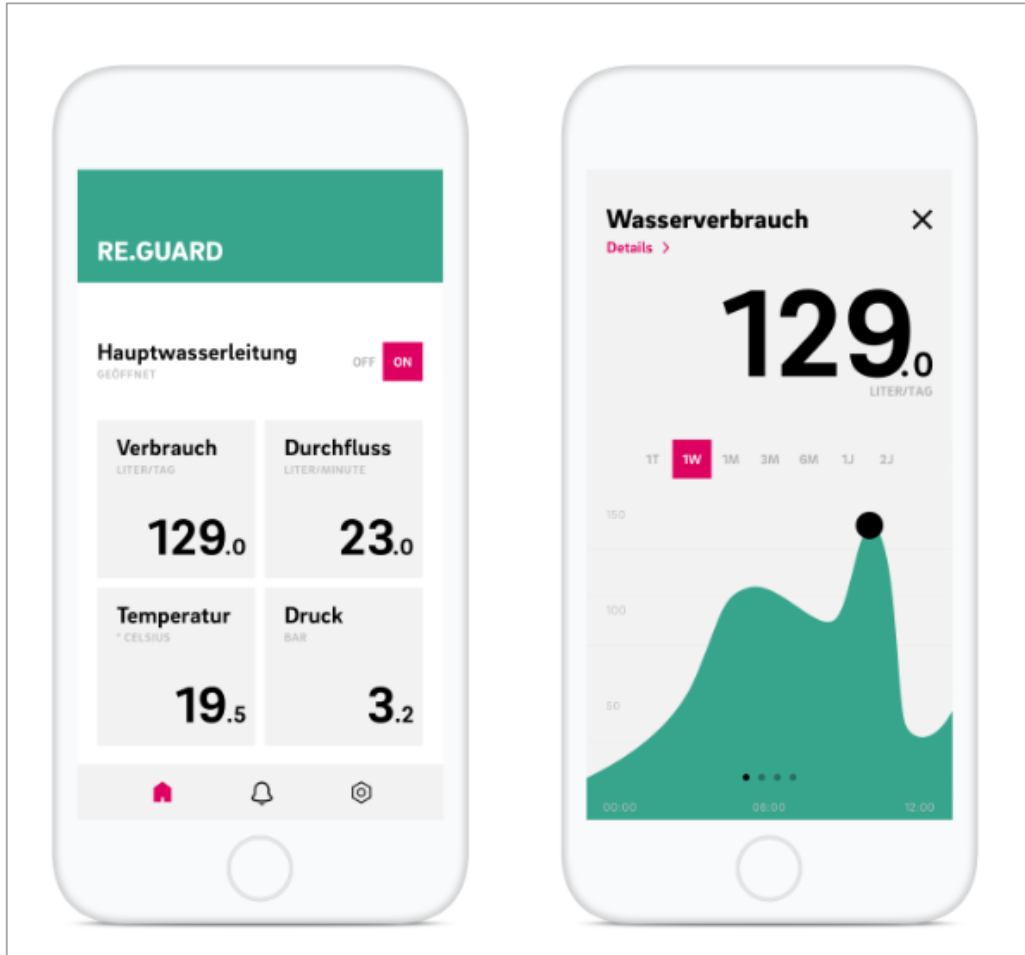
RE.GUARD

Hauptwasserleitung
GEÖFFNET

OFF ON

Verbrauch
LITER/TAG
129.0

Durchfluss
LITER/MINUTE
23.0

Temperatur
° CELSIUS
19.5

Druck
BAR
3.2

Wasserverbrauch
Details >

129.0
LITER/TAG

1T 1W 1M 3M 6M 1J 2J

150
100
50

00:00 06:00 12:00